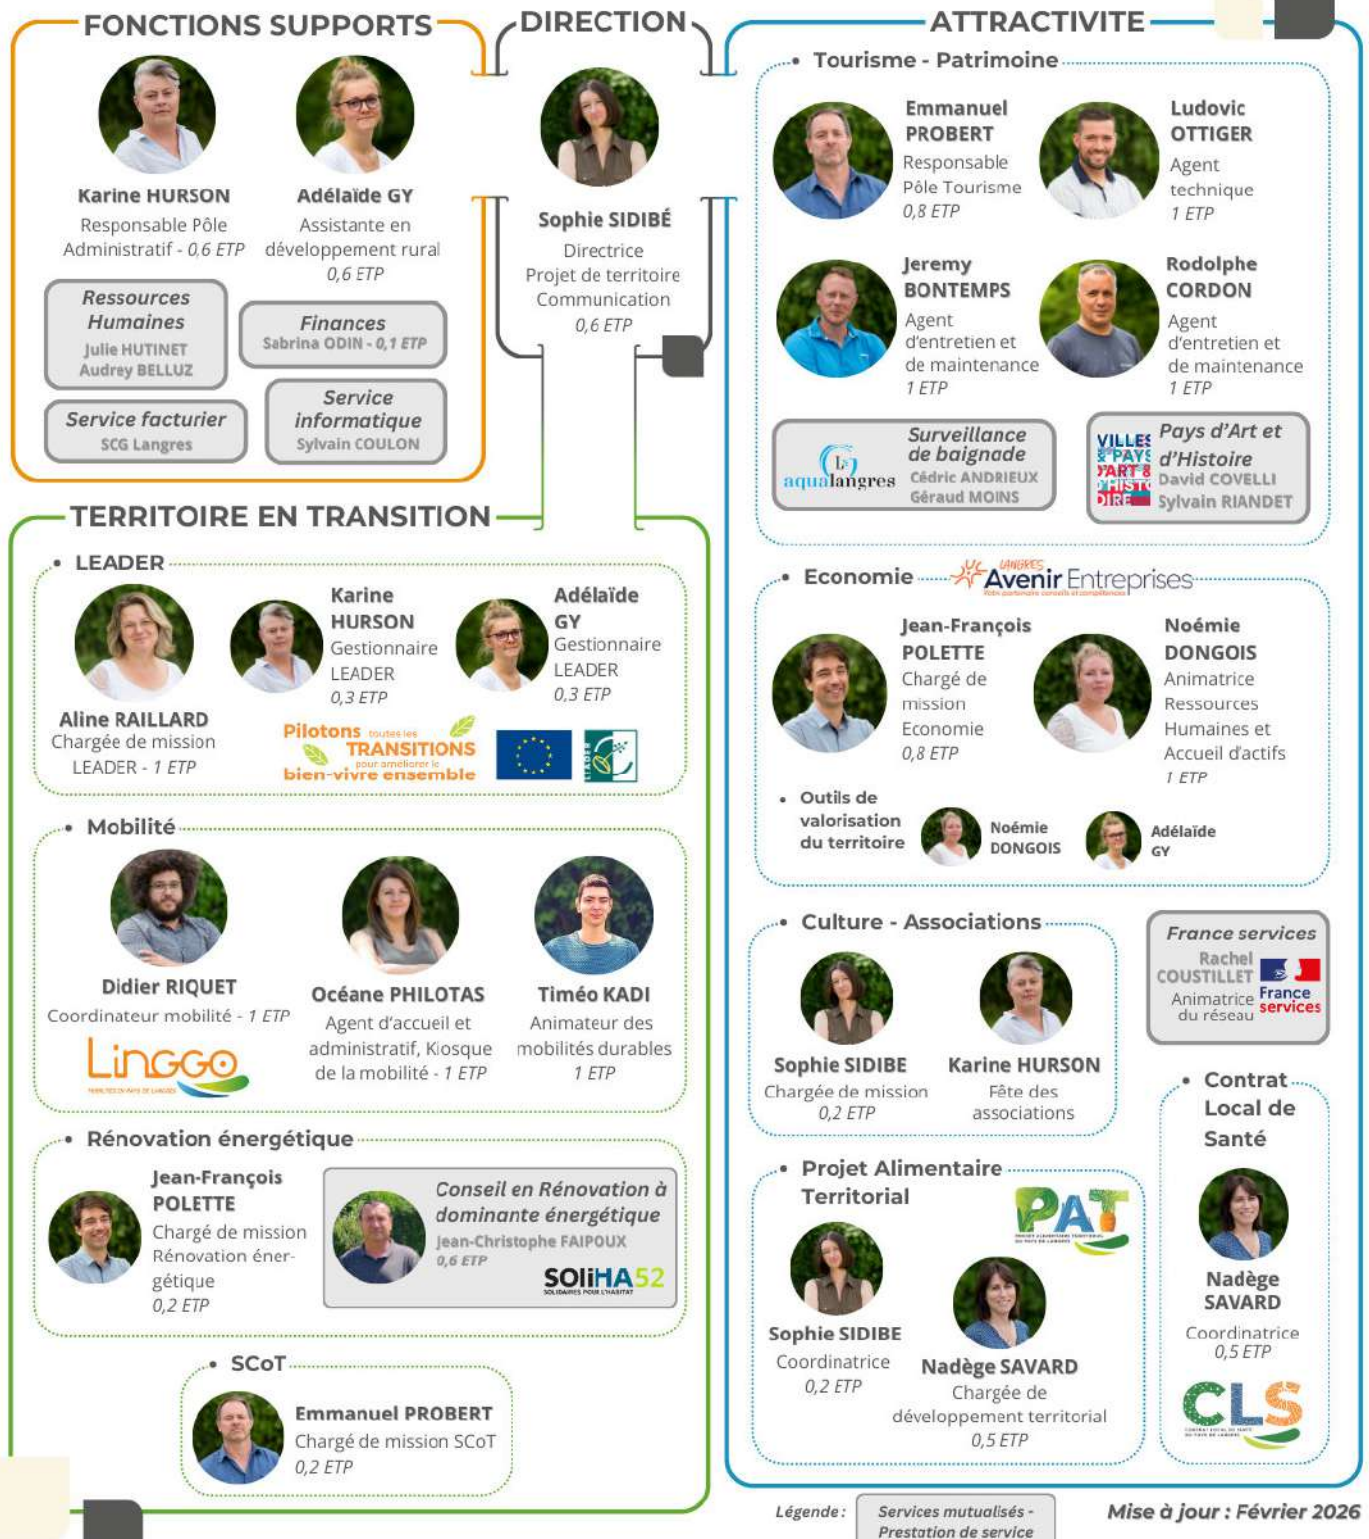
FONCTIONS SUPPORTS

Karine HURSON
Responsable Pôle Administratif - 0,6 ETP

Adélaïde GY
Assistante en développement rural
0,6 ETP

Ressources Humaines
Julie HUTINET
Audrey BELLUZ

Finances
Sabrina ODIN - 0,1 ETP

Service facturier
SCG Langres

Service informatique
Sylvain COULON

DIRECTION

Sophie SIDIBÉ
Directrice
Projet de territoire
Communication
0,6 ETP

ATTRACTIVITE

Tourisme - Patrimoine

Emmanuel PROBERT
Responsable Pôle Tourisme
0,8 ETP

Ludovic OTTIGER
Agent technique
1 ETP

Jeremy BONTEMPS
Agent d'entretien et de maintenance
1 ETP

Rodolphe CORDON
Agent d'entretien et de maintenance
1 ETP

aqualangres
Surveillance de baignade
Cédric ANDRIEUX
Géraud MOINS

VILLES & PAYS D'ART & D'HISTOIRE
Pays d'Art et d'Histoire
David COVELLI
Sylvain RIANDET

TERRITOIRE EN TRANSITION

LEADER

Aline RAILLARD
Chargée de mission LEADER - 1 ETP

Karine HURSON
Gestionnaire LEADER
0,3 ETP

Adélaïde GY
Gestionnaire LEADER
0,3 ETP

Pilotons toutes les TRANSITIONS pour améliorer le bien-vivre ensemble

LEADER

Mobilité

Didier RIQUET
Coordinateur mobilité - 1 ETP

LinGGo

Océane PHILOTAS
Agent d'accueil et administratif, Kiosque de la mobilité - 1 ETP

Timéo KADI
Animateur des mobilités durables
1 ETP

Rénovation énergétique

Jean-François POLETTE
Chargé de mission Rénovation énergétique
0,2 ETP

Conseil en Rénovation à dominante énergétique
Jean-Christophe FAIPOUX
0,6 ETP
SOliHA 52
SOLIDAIRES POUR L'HABITAT

SCoT

Emmanuel PROBERT
Chargé de mission SCoT
0,2 ETP

Economie
LANGRES Avenir Entreprises

Jean-François POLETTE
Chargé de mission Economie
0,8 ETP

Noémie DONGOIS
Animatrice Ressources Humaines et Accueil d'actifs
1 ETP

Outils de valorisation du territoire
Noémie DONGOIS
Adélaïde GY

Culture - Associations

Sophie SIDIBE
Chargée de mission
0,2 ETP

Karine HURSON
Fête des associations

France services
Rachel COUSTILLET
Animatrice du réseau
France services

Projet Alimentaire Territorial
PAT

Sophie SIDIBE
Coordinatrice
0,2 ETP

Nadège SAVARD
Chargée de développement territorial
0,5 ETP

Contrat Local de Santé

Nadège SAVARD
Coordinatrice
0,5 ETP

CLS

Légende : Services mutualisés - Prestation de service

Mise à jour : Février 2026